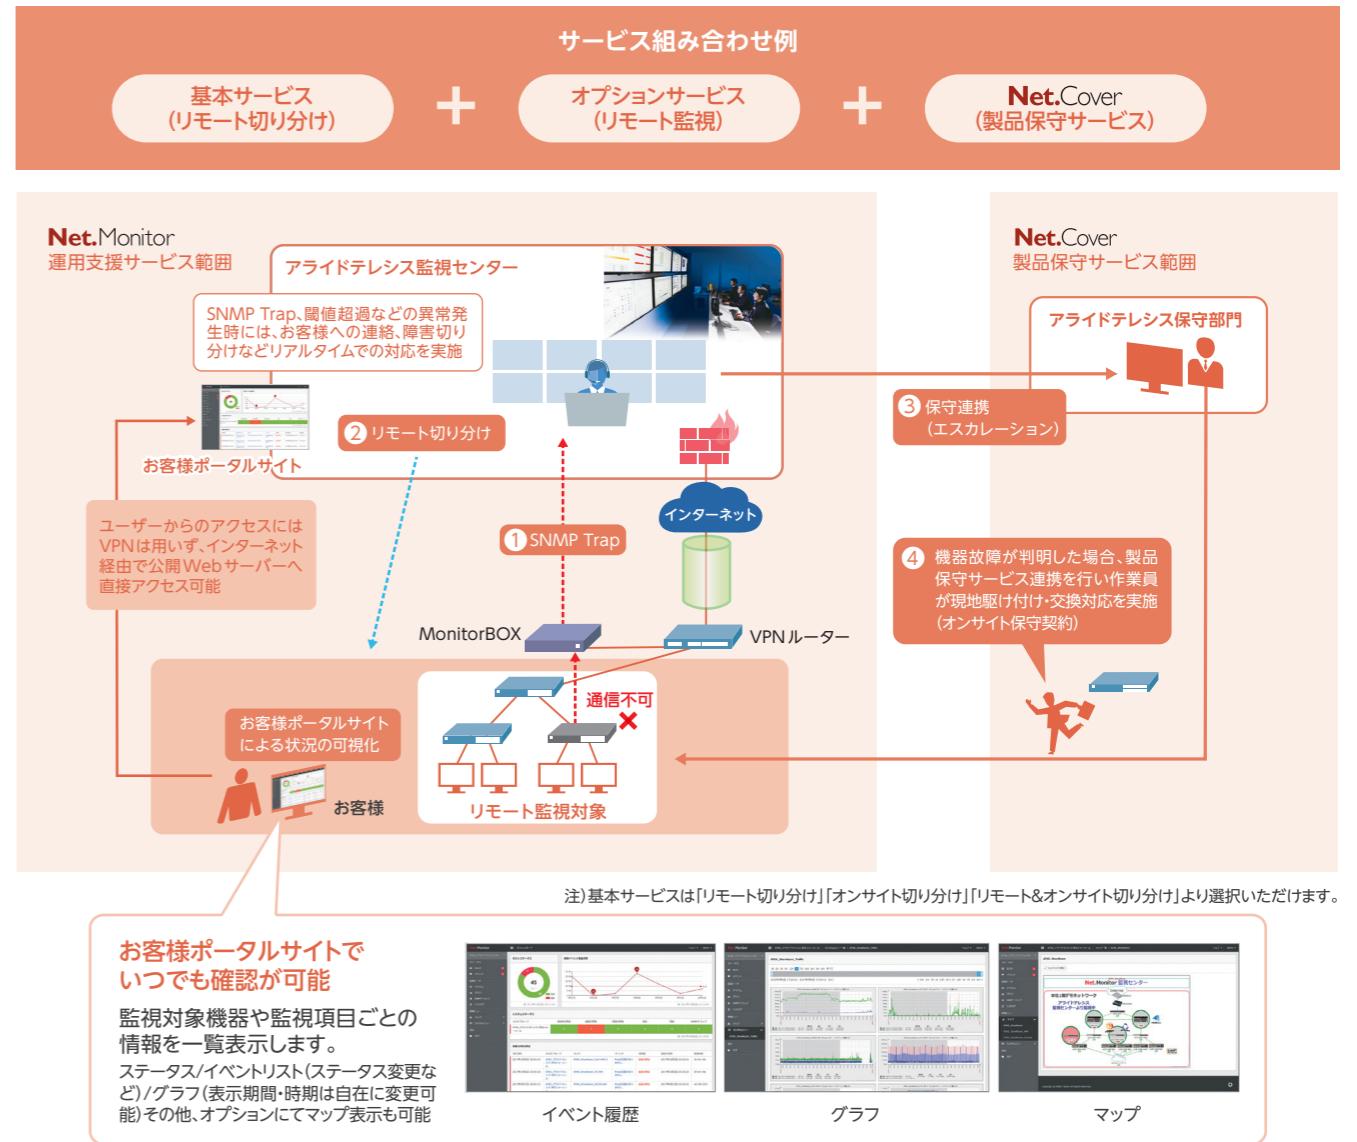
サービス組み合わせ例

基本サービス
(リモート切り分け)

+

オプションサービス
(リモート監視)

+

Net.Cover
(製品保守サービス)

Net.Monitor
運用支援サービス範囲

アライドテレシス監視センター

SNMP Trap、閾値超過などの異常発生時には、お客様への連絡、障害切り分けなどリアルタイムでの対応を実施

2 リモート切り分け

お客様ポータルサイト

ユーザーからのアクセスにはVPNは用いず、インターネット経由で公開Webサーバーへ直接アクセス可能

1 SNMP Trap

インターネット

MonitorBOX

VPNルーター

通信不可

お客様ポータルサイトによる状況の可視化

お客様

リモート監視対象

Net.Cover
製品保守サービス範囲

アライドテレシス保守部門

3 保守連携
(エスカレーション)

4 機器故障が判明した場合、製品保守サービス連携を行い作業員が現地駆け付け・交換対応を実施
(オンサイト保守契約)

注)基本サービスは「リモート切り分け」「オンサイト切り分け」「リモート&オンサイト切り分け」より選択いただけます。

お客様ポータルサイトで
いつでも確認が可能

監視対象機器や監視項目ごとの情報を一覧表示します。

ステータス/イベントリスト(ステータス変更など)/グラフ(表示期間・時期は自在に変更可能)その他、オプションにてマップ表示も可能

イベント履歴

グラフ

マップ